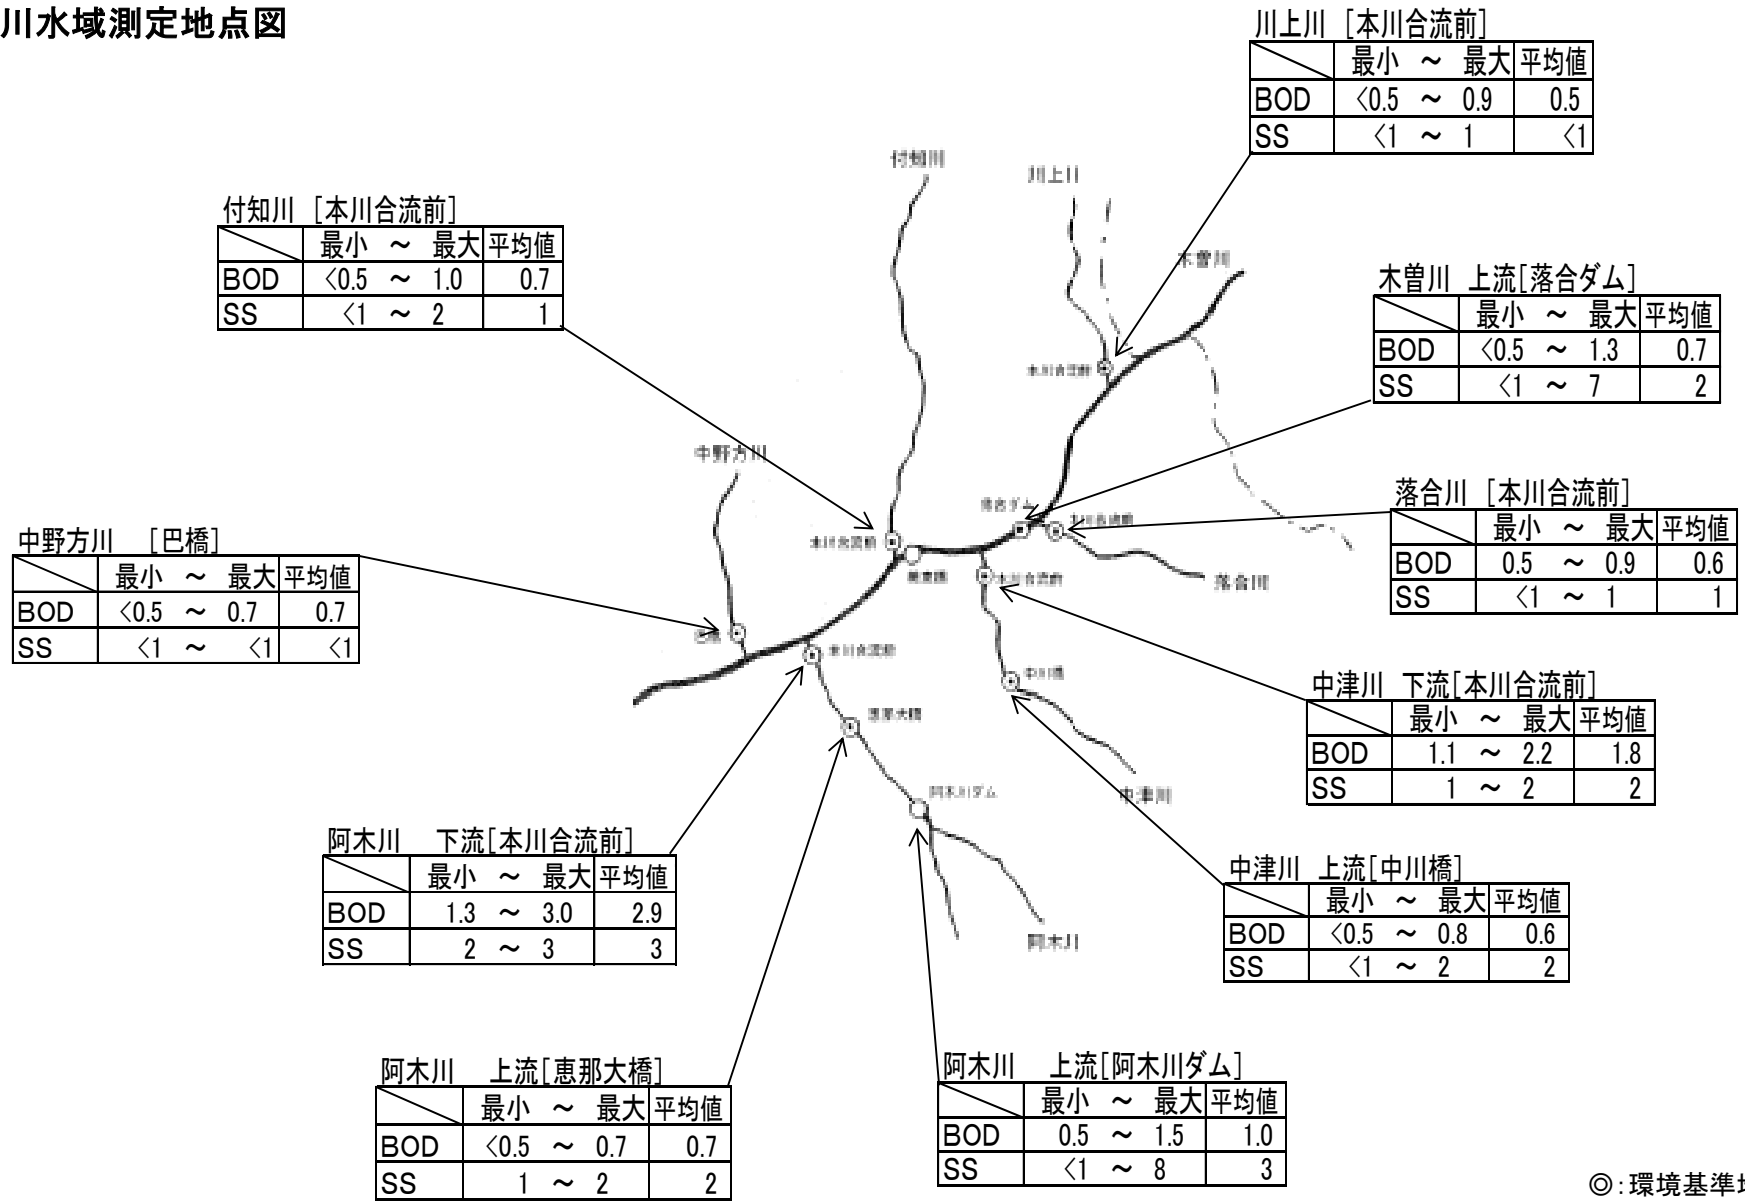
川水域測定地点図

川上川 [本川合流前]

| | 最小 ～ 最大 | 平均値 |
|---|---|---|
| BOD | 〈0.5 ～ 0.9 | 0.5 |
| SS | 〈1 ～ 1 | 〈1 |

付知川 [本川合流前]

| | 最小 ～ 最大 | 平均値 |
|---|---|---|
| BOD | 〈0.5 ～ 1.0 | 0.7 |
| SS | 〈1 ～ 2 | 1 |

木曽川 上流[落合ダム]

| | 最小 ～ 最大 | 平均値 |
|---|---|---|
| BOD | 〈0.5 ～ 1.3 | 0.7 |
| SS | 〈1 ～ 7 | 2 |

落合川 [本川合流前]

| | 最小 ～ 最大 | 平均値 |
|---|---|---|
| BOD | 0.5 ～ 0.9 | 0.6 |
| SS | 〈1 ～ 1 | 1 |

中野方川 [巴橋]

| | 最小 ～ 最大 | 平均値 |
|---|---|---|
| BOD | 〈0.5 ～ 0.7 | 0.7 |
| SS | 〈1 ～ 〈1 | 〈1 |

付知川

川上川

木曽川

本川合流前

中野方川

落合ダム

本川合流前

本川合流前

巴橋

本川合流前

落合川

本川合流前

中川橋

恵那大橋

阿木川ダム

中津川

阿木川

中津川 下流[本川合流前]

| | 最小 ～ 最大 | 平均値 |
|---|---|---|
| BOD | 1.1 ～ 2.2 | 1.8 |
| SS | 1 ～ 2 | 2 |

阿木川 下流[本川合流前]

| | 最小 ～ 最大 | 平均値 |
|---|---|---|
| BOD | 1.3 ～ 3.0 | 2.9 |
| SS | 2 ～ 3 | 3 |

中津川 上流[中川橋]

| | 最小 ～ 最大 | 平均値 |
|---|---|---|
| BOD | 〈0.5 ～ 0.8 | 0.6 |
| SS | 〈1 ～ 2 | 2 |

阿木川 上流[恵那大橋]

| | 最小 ～ 最大 | 平均値 |
|---|---|---|
| BOD | 〈0.5 ～ 0.7 | 0.7 |
| SS | 1 ～ 2 | 2 |

阿木川 上流[阿木川ダム]

| | 最小 ～ 最大 | 平均値 |
|---|---|---|
| BOD | 0.5 ～ 1.5 | 1.0 |
| SS | 〈1 ～ 8 | 3 |

◎:環境基準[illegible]